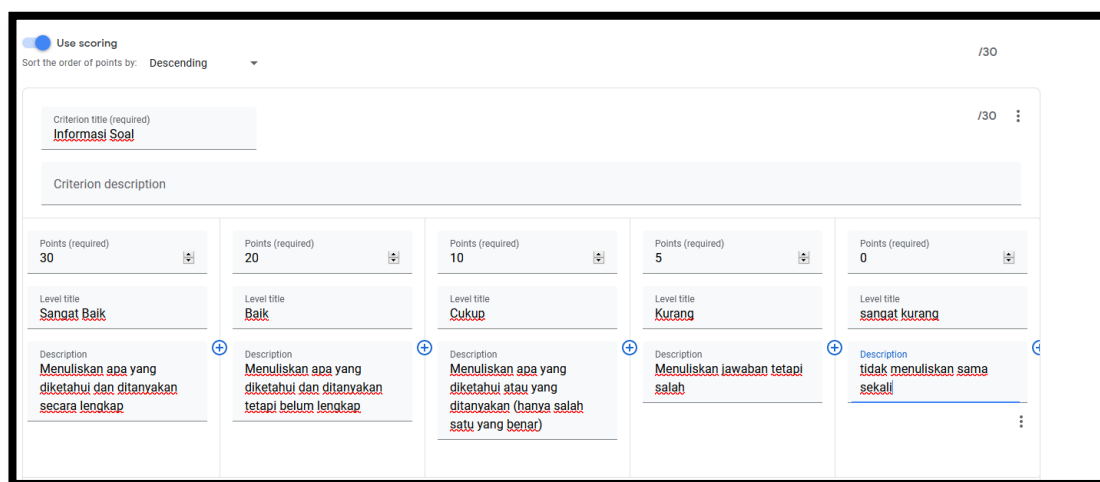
Use scoring

Sort the order of points by: Descending

/30

Criterion title (required)
Informasi Soal

/30

Criterion description

Points (required)
30

Level title
Sangat Baik

Description
Menuliskan apa yang diketahui dan ditanyakan secara lengkap

Points (required)
20

Level title
Baik

Description
Menuliskan apa yang diketahui dan ditanyakan tetapi belum lengkap

Points (required)
10

Level title
Cukup

Description
Menuliskan apa yang diketahui atau yang ditanyakan (hanya salah satu yang benar)

Points (required)
5

Level title
Kurang

Description
Menuliskan jawaban tetapi salah

Points (required)
0

Level title
sangat kurang

Description
tidak menuliskan sama sekali